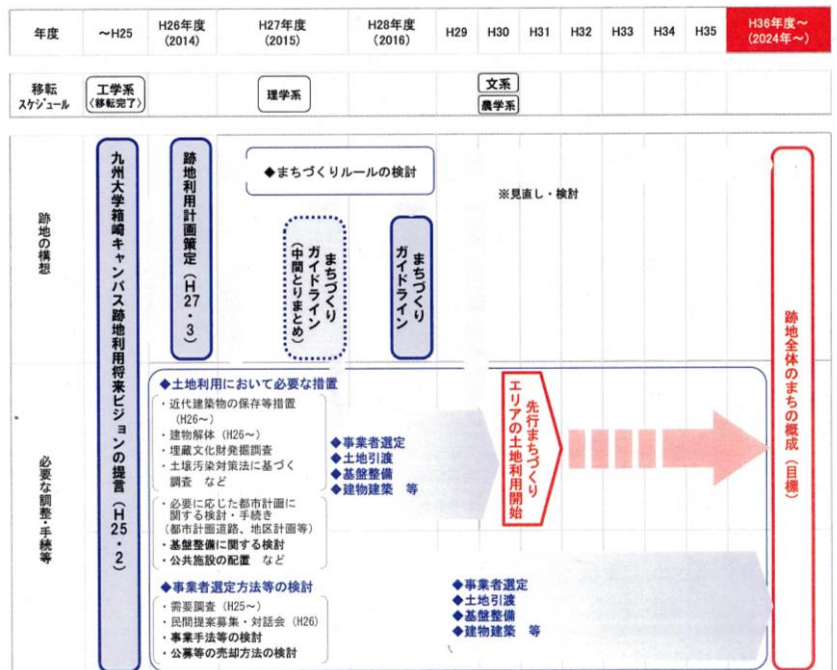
| 年度 | ～H25 | H26年度 (2014) | H27年度 (2015) | H28年度 (2016) | H29 | H30 | H31 | H32 | H33 | H34 | H35 | H36年度～ (2024年～) |
|---|---|---|---|---|---|---|---|---|---|---|---|---|
| 移転スケジュール | 工学系 (移転完了) | | 理学系 | | | 文系 農学系 | | | | | | |

跡地の構想

九州大学箱崎キャンパス跡地利用将来ビジョンの提言(H25・2)

跡地利用計画策定(H27・3)

◆まちづくりルールの検討

※見直し・検討

まちづくりガイドライン(中間とりまとめ)

まちづくりガイドライン

跡地全体のまちの概成(目標)

必要な調整・手続等

◆土地利用において必要な措置
・近代建築物の保存等措置 (H26～)
・建物解体 (H26～)
・埋蔵文化財発掘調査
・土壌汚染対策法に基づく調査 など

・必要に応じた都市計画に関する検討・手続き (都市計画道路、地区計画等)
・基盤整備に関する検討
・公共施設の配置 など

◆事業者選定
◆土地引渡
◆基盤整備
◆建物建築 等

先行まちづくりエリアの土地利用開始

◆事業者選定方法等の検討
・需要調査 (H25～)
・民間提案募集・対話会 (H26)
・事業手法等の検討
・公募等の売却方法の検討

◆事業者選定
◆土地引渡
◆基盤整備
◆建物建築 等